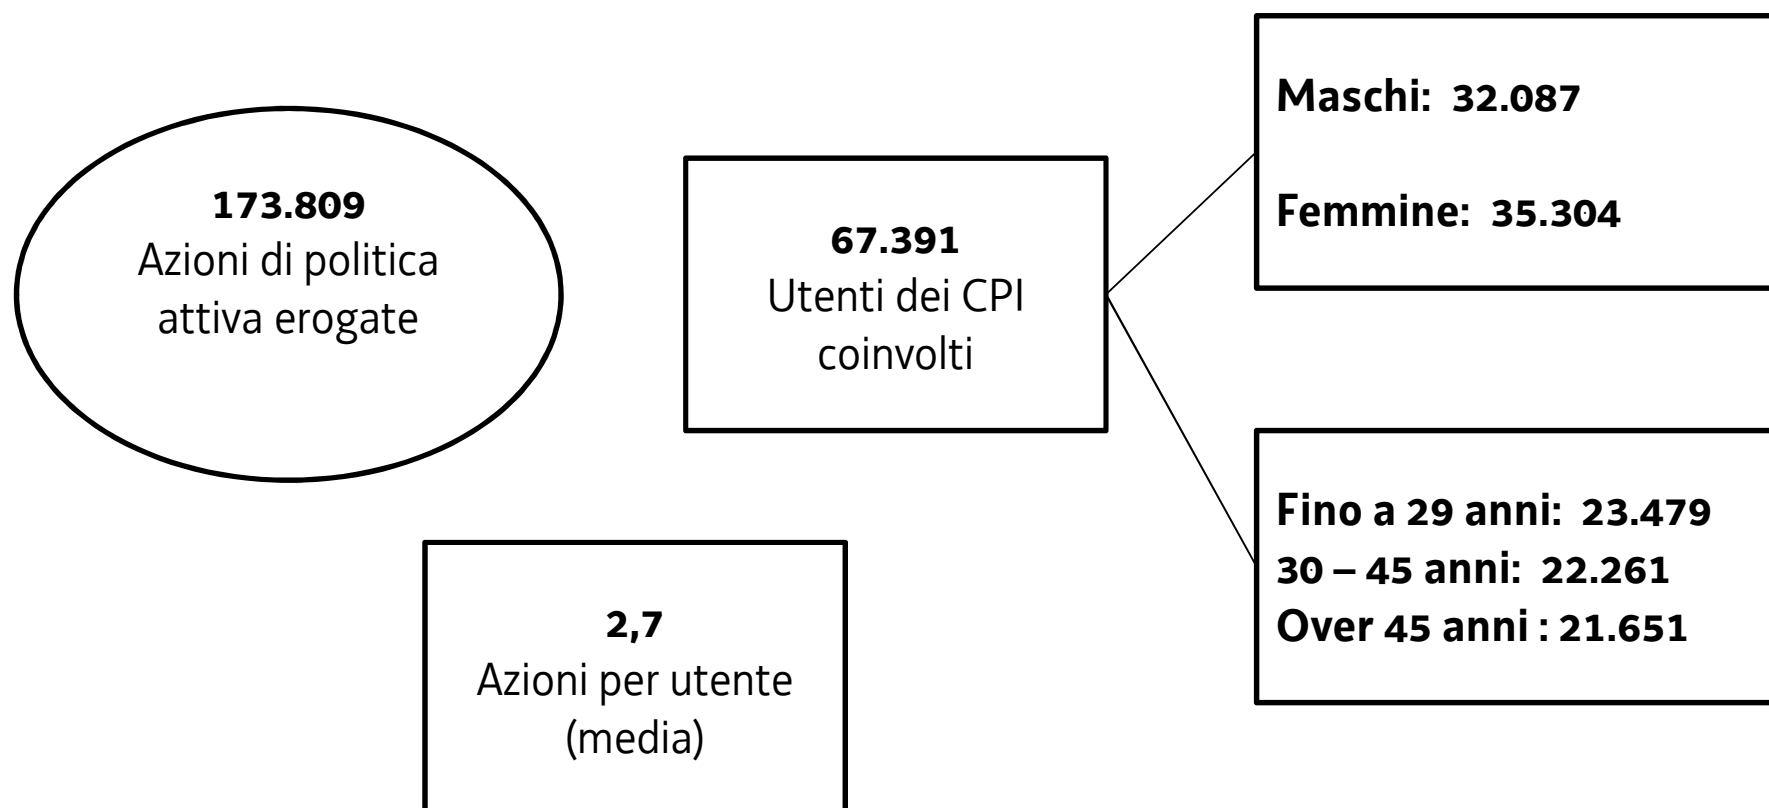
173.809
Azioni di politica attiva erogate

67.391
Utenti dei CPI coinvolti

Maschi: 32.087

Femmine: 35.304

Fino a 29 anni: 23.479
30 – 45 anni: 22.261
Over 45 anni : 21.651

2,7
Azioni per utente (media)